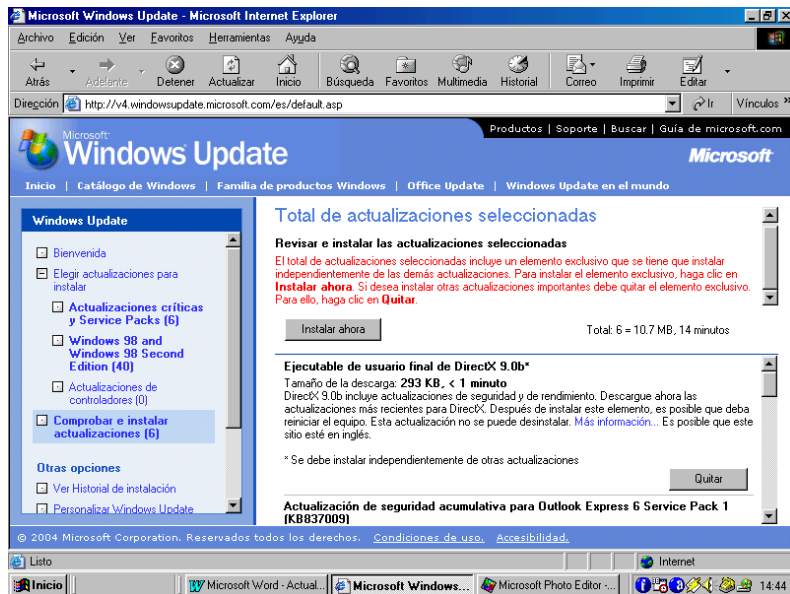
Microsoft Windows Update - Microsoft Internet Explorer

Archivo Edición Ver Favoritos Herramientas Ayuda

Atrás Adelante Detener Actualizar Inicio Búsqueda Favoritos Multimedia Historial Correo Imprimir Editar

Dirección http://v4.windowsupdate.microsoft.com/es/default.asp Ir Vínculos

Productos | Soporte | Buscar | Guía de microsoft.com

Microsoft Windows Update

Microsoft

Inicio | Catálogo de Windows | Familia de productos Windows | Office Update | Windows Update en el mundo

Windows Update

Bienvenida

Elegir actualizaciones para instalar

Actualizaciones críticas y Service Packs (6)

Windows 98 and Windows 98 Second Edition (40)

Actualizaciones de controladores (0)

Comprobar e instalar actualizaciones (6)

Otras opciones

Ver Historial de instalación

Personalizar Windows Update

Total de actualizaciones seleccionadas

Revisar e instalar las actualizaciones seleccionadas

El total de actualizaciones seleccionadas incluye un elemento exclusivo que se tiene que instalar independientemente de las demás actualizaciones. Para instalar el elemento exclusivo, haga clic en Instalar ahora. Si desea instalar otras actualizaciones importantes debe quitar el elemento exclusivo. Para ello, haga clic en Quitar.

Instalar ahora

Total: 6 = 10.7 MB, 14 minutos

Ejecutable de usuario final de DirectX 9.0b*

Tamaño de la descarga: 293 KB, < 1 minuto

DirectX 9.0b incluye actualizaciones de seguridad y de rendimiento. Descargue ahora las actualizaciones más recientes para DirectX. Después de instalar este elemento, es posible que deba reiniciar el equipo. Esta actualización no se puede desinstalar. Más información... Es posible que este sitio esté en inglés.

* Se debe instalar independientemente de otras actualizaciones

Quitar

Actualización de seguridad acumulativa para Outlook Express 6 Service Pack 1 (KB837009)

© 2004 Microsoft Corporation. Reservados todos los derechos. Condiciones de uso. Accesibilidad.

Listo

Internet

Inicio

Microsoft Word - Actual...

Microsoft Windows...

Microsoft Photo Editor -...

14:44